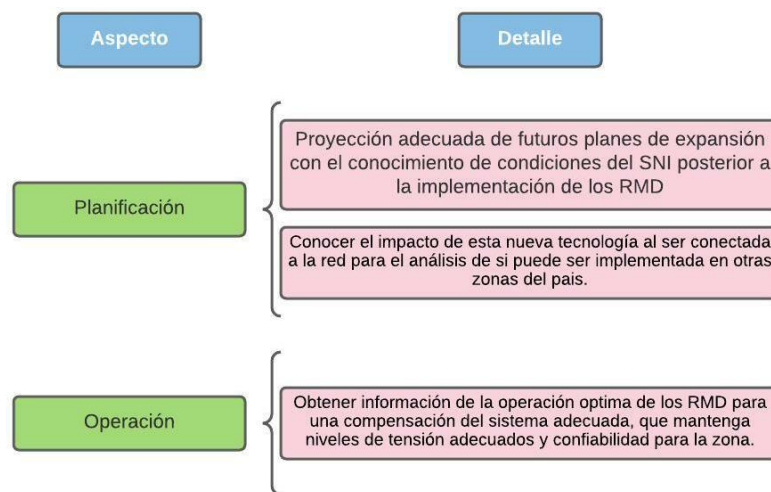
Aspecto

Detalle

Planificación

Proyección adecuada de futuros planes de expansión con el conocimiento de condiciones del SNI posterior a la implementación de los RMD

Conocer el impacto de esta nueva tecnología al ser conectada a la red para el análisis de si puede ser implementada en otras zonas del pais.

Operación

Obtener información de la operación optima de los RMD para una compensación del sistema adecuada, que mantenga niveles de tensión adecuados y confiabilidad para la zona.